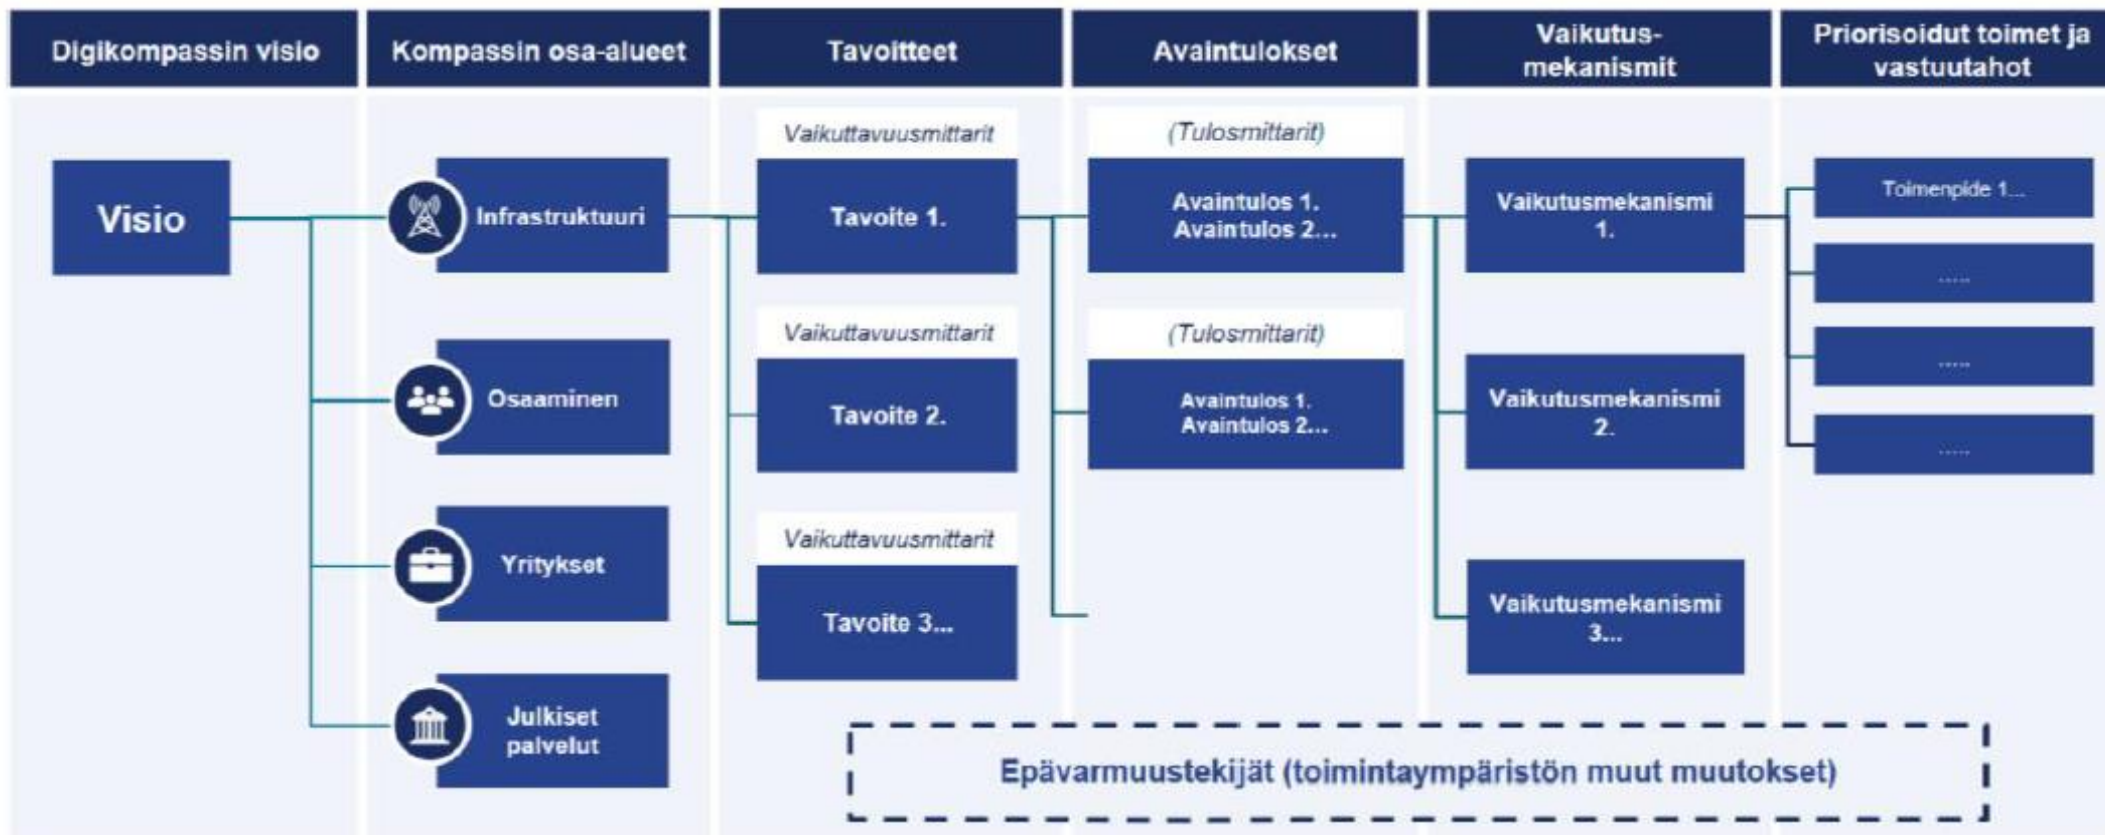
Digikompassin visio

Kompassin osa-alueet

Tavoitteet

Avaintulokset

Vaikutus-mekanismit

Priorisoidut toimet ja vastuutahot

Visio

Infrastruktuuri

Osaaminen

Yritykset

Julkiset palvelut

Vaikuttavuusmittarit

Tavoite 1.

Vaikuttavuusmittarit

Tavoite 2.

Vaikuttavuusmittarit

Tavoite 3...

(Tulosmittarit)

Avaintulos 1.
Avaintulos 2...

(Tulosmittarit)

Avaintulos 1.
Avaintulos 2...

Vaikutusmekanismi 1.

Vaikutusmekanismi 2.

Vaikutusmekanismi 3...

Toimenpide 1...

.....

.....

.....

Epävarmuustekijät (toimintaympäristön muut muutokset)